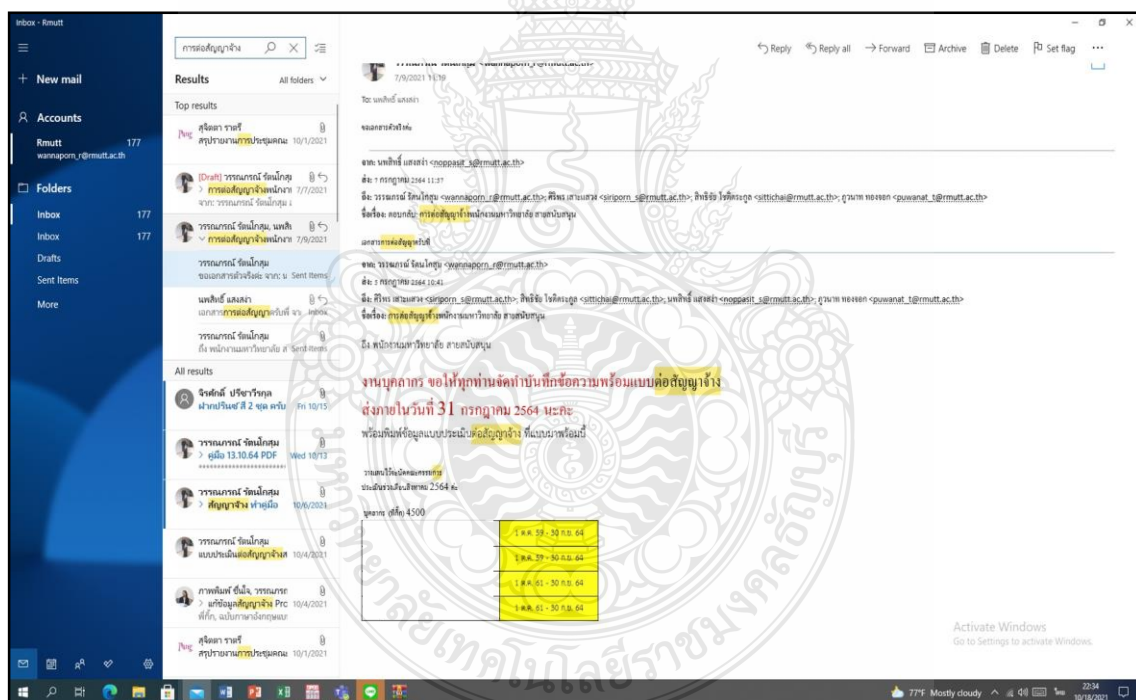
Inbox - Rmutt

+ New mail

Accounts
Rmutt 177
wannaporn_r@rmutt.ac.th

Folders
Inbox 177
Inbox 177
Drafts
Sent Items
More

การต่อสัญญาจ้าง

Results All folders

Top results

สุจิตรา ราตรี
สรุปรายงานการประชุมคณะ 10/1/2021

[Draft] วรรณภรณ์ รัตนโกสุม
> การต่อสัญญาจ้างพนักงาน 7/7/2021
จาก: วรรณภรณ์ รัตนโกสุม

วรรณภรณ์ รัตนโกสุม, นพสิทธิ์
การต่อสัญญาจ้างพนักงาน 7/9/2021

วรรณภรณ์ รัตนโกสุม
ขอเอกสารตัวจริงค่ะ จาก: น Sent Items

นพสิทธิ์ แสงเสา
เอกสารการต่อสัญญาฉบับที่ จา Inbox

วรรณภรณ์ รัตนโกสุม
ถึง พนักงานมหาวิทยาลัย ส Sent Items

All results

จิรศักดิ์ ปรีชาวีรกุล
ฝากปริ้นท์ สี 2 ชุด ครับ Fri 10/15

วรรณภรณ์ รัตนโกสุม
> คู่มือ 13.10.64 PDF Wed 10/13

วรรณภรณ์ รัตนโกสุม
> สัญญาจ้าง ทำคู่มือ 10/6/2021

วรรณภรณ์ รัตนโกสุม
แบบประเมินต่อสัญญาจ้างส 10/4/2021

ภาพพิมพ์ ขันอิน, วรรณภรณ์
> แก้ข้อมูลสัญญาจ้าง Prc 10/4/2021
ที่กัก, ฉบับภาษาอังกฤษ

สุจิตรา ราตรี
สรุปรายงานการประชุมคณะ 10/1/2021

Reply Reply all Forward Archive Delete Set flag ...

7/9/2021 11:10
To: นพสิทธิ์ แสงเสา

ขอเอกสารตัวจริงค่ะ

จาก: นพสิทธิ์ แสงเสา <noppasit_s@rmutt.ac.th>
ส่ง: 9 กรกฎาคม 2564 11:57
ถึง: วรรณภรณ์ รัตนโกสุม <wannaporn_r@rmutt.ac.th>; ศิริพร เสาแสวง <siriporn_s@rmutt.ac.th>; สิทธิชัย ไชติตระกูล <sittichai@rmutt.ac.th>; ภูวนาท ทองรอด <puwanat_t@rmutt.ac.th>
ชื่อเรื่อง: ตอบกลับ: การต่อสัญญาจ้างพนักงานมหาวิทยาลัย สายสนับสนุน

เอกสารการต่อสัญญาฉบับที่

จาก: วรรณภรณ์ รัตนโกสุม <wannaporn_r@rmutt.ac.th>
ส่ง: 9 กรกฎาคม 2564 10:41
ถึง: ศิริพร เสาแสวง <siriporn_s@rmutt.ac.th>; สิทธิชัย ไชติตระกูล <sittichai@rmutt.ac.th>; นพสิทธิ์ แสงเสา <noppasit_s@rmutt.ac.th>; ภูวนาท ทองรอด <puwanat_t@rmutt.ac.th>
ชื่อเรื่อง: การต่อสัญญาจ้างพนักงานมหาวิทยาลัย สายสนับสนุน

ถึง พนักงานมหาวิทยาลัย สายสนับสนุน

งานบุคลากร ขอให้ทุกท่านจัดทำบันทึกข้อความพร้อมแบบต่อสัญญาจ้าง
ส่งภายในวันที่ 31 กรกฎาคม 2564 นะคะ
พร้อมพิมพ์ข้อมูลแบบประเมินต่อสัญญาจ้าง ที่แนบมาพร้อมนี้

รายงานวิจัยบัณฑิตครุศาสตร์
ประเมินรอบเดือนสิงหาคม 2564 ค่ะ

บุคลากร (ที่กัก) 4500

1 ต.ค. 59 - 30 ก.ย. 64
1 ต.ค. 59 - 30 ก.ย. 64
1 ต.ค. 61 - 30 ก.ย. 64
1 ต.ค. 61 - 30 ก.ย. 64

Activate Windows
Go to Settings to activate Windows.

77°F Mostly cloudy 22:34 10/18/2021